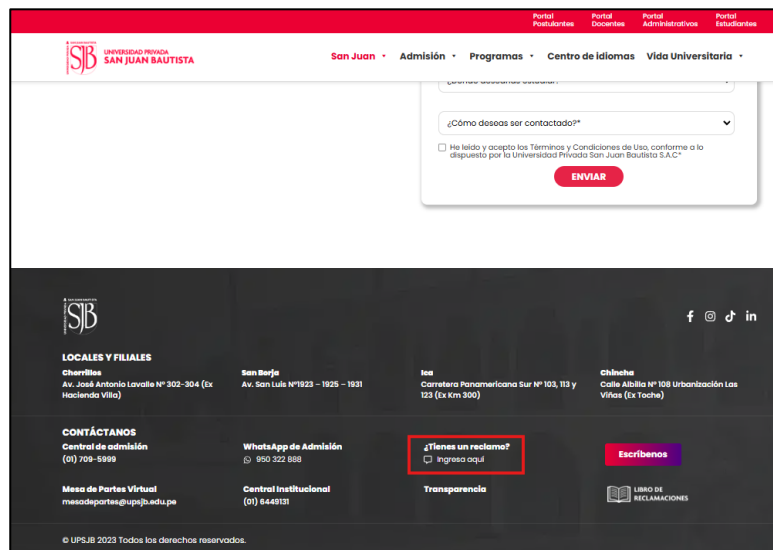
Portal Postulantes Portal Docentes Portal Administrativos Portal Estudiantes

SJB UNIVERSIDAD PRIVADA SAN JUAN BAUTISTA

San Juan • Admisión • Programas • Centro de idiomas Vida Universitaria •

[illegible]

¿Cómo deseas ser contactado?*

He leído y acepto los Términos y Condiciones de Uso, conforme a lo dispuesto por la Universidad Privada San Juan Bautista S.A.C*

ENVIAR

SJB

LOCALES Y FILIALES

Chorrillos
Av. José Antonio Lavalle Nº 302-304 (Ex Hacienda Villa)

San Borja
Av. San Luis Nº1923 – 1925 – 1931

Ica
Carretera Panamericana Sur Nº 103, 113 y 123 (Ex Km 300)

Chincha
Calle Albilla Nº 108 Urbanización Las Viñas (Ex Toche)

CONTÁCTANOS

Central de admisión
(01) 709-5999

WhatsApp de Admisión
950 322 888

¿Tienes un reclamo?
Ingresa aquí

Escríbenos

Mesa de Partes Virtual
mesadepartes@upsjb.edu.pe

Central Institucional
(01) 6449131

Transparencia

LIBRO DE RECLAMACIONES

© UPSJB 2023 Todos los derechos reservados.